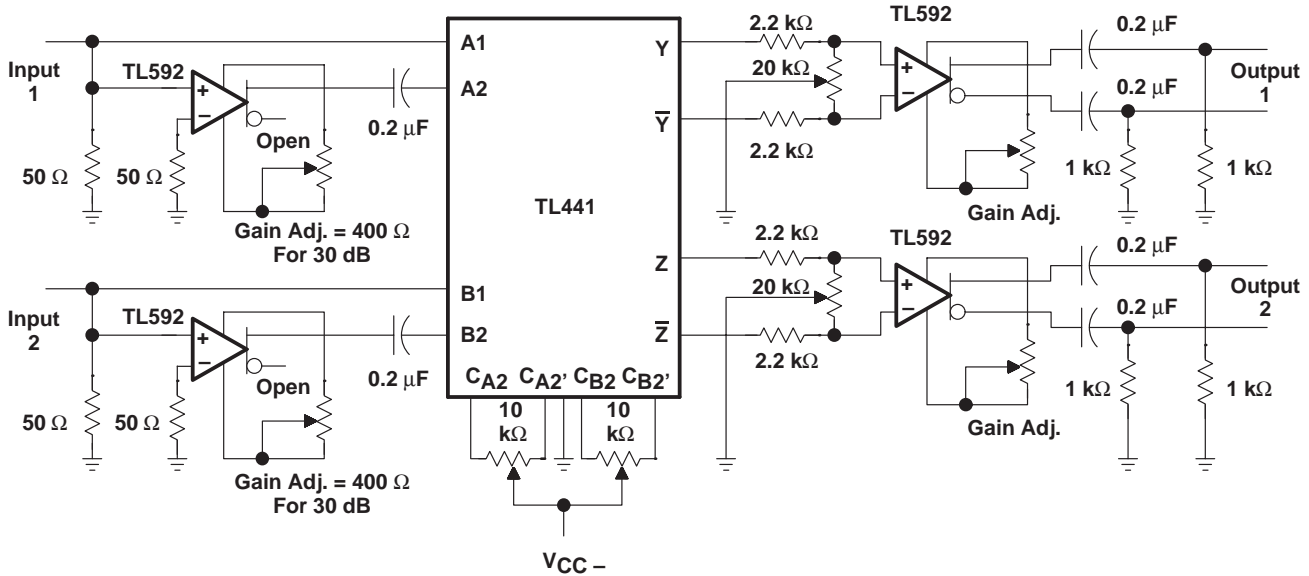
Input 1

TL592

+

−

50 Ω

50 Ω

Open

Gain Adj. = 400 Ω For 30 dB

0.2 µF

A1

A2

Y

$\overline{Y}$

TL441

Z

$\overline{Z}$

B1

B2

$C_{A2}$ $C_{A2'}$ $C_{B2}$ $C_{B2'}$

10 kΩ

10 kΩ

$V_{CC-}$

Input 2

TL592

+

−

50 Ω

50 Ω

Open

Gain Adj. = 400 Ω For 30 dB

0.2 µF

2.2 kΩ

20 kΩ

2.2 kΩ

TL592

+

−

Gain Adj.

0.2 µF

0.2 µF

Output 1

1 kΩ

1 kΩ

2.2 kΩ

20 kΩ

2.2 kΩ

TL592

+

−

Gain Adj.

0.2 µF

0.2 µF

Output 2

1 kΩ

1 kΩ